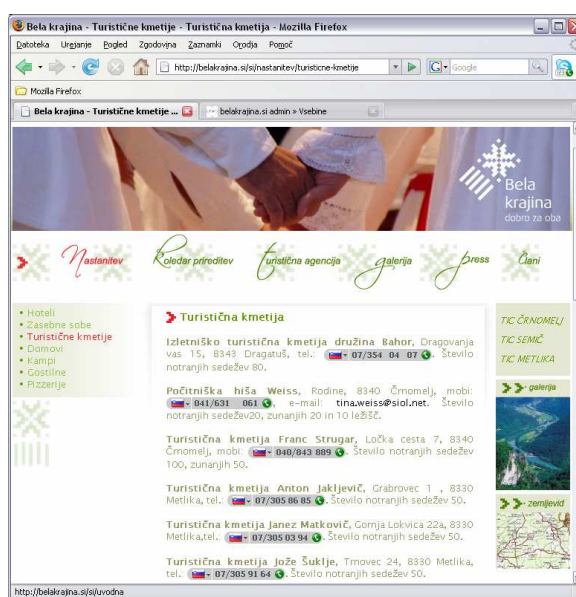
Bela krajina - Turistične kmetije - Turistična kmetija - Mozilla Firefox

Datoteka Urejanje Pogled Zgodovina Zaznamki Orodja Pomoč

http://belakrajina.si/si/nastanitev/turisticne-kmetije

Google

Mozilla Firefox

Bela krajina - Turistične kmetije ...

belakrajina.si admin » Vsebine

Bela krajina dobro za oba

Nastanitev Koledar prireditev Turistična agencija Galerija Press Člani

• Hoteli
• Zasebne sobe
• Turistične kmetije
• Domovi
• Kampi
• Gostilne
• Pizzerije

Turistična kmetija

Izletniško turistična kmetija družina Bahor, Dragovanja vas 15, 8343 Dragatuš, tel.: 07/354 04 07. Število notranjih sedežev 80.

Počitniška hiša Weiss, Rodine, 8340 Črnomelj, mobi: 041/631 061, e-mail: tina.weiss@siol.net. Število notranjih sedežev20, zunanjih 20 in 10 ležišč.

Turistična kmetija Franc Strugar, Ločka cesta 7, 8340 Črnomelj, mobi 040/843 889. Število notranjih sedežev 100, zunanjih 50.

Turistična kmetija Anton Jakljevič, Grabrovec 1, 8330 Metlika, tel. 07/305 86 85. Število notranjih sedežev 50.

Turistična kmetija Janez Matkovič, Gornja Lokvica 22a, 8330 Metlika,tel. 07/305 03 94. Število notranjih sedežev 50.

Turistična kmetija Jože Šuklje, Trnovec 24, 8330 Metlika, tel. 07/305 91 64. Število notranjih sedežev 50.

TIC ČRNOMELJ
TIC SEMIČ
TIC METLIKA

galerija

zemljevid

http://belakrajina.si/si/uvodna